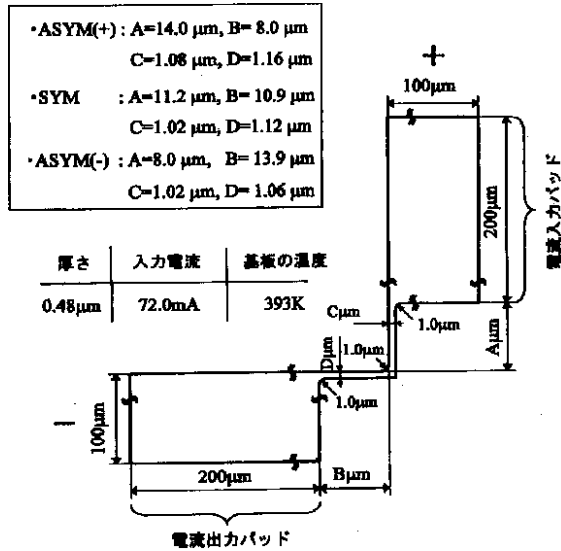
・ASYM(+) : A=14.0 μm, B= 8.0 μm
C=1.08 μm, D=1.16 μm
・SYM : A=11.2 μm, B= 10.9 μm
C=1.02 μm, D=1.12 μm
・ASYM(-) : A=8.0 μm, B= 13.9 μm
C=1.02 μm, D= 1.06 μm

| 厚さ | 入力電流 | 基板の温度 |
|---|---|---|
| 0.48μm | 72.0mA | 393K |

+

100μm

200μm

電流入力パッド

Cμm

1.0μm

Aμm

Dμm

1.0μm

1.0μm

−

100μm

200μm

Bμm

電流出力パッド